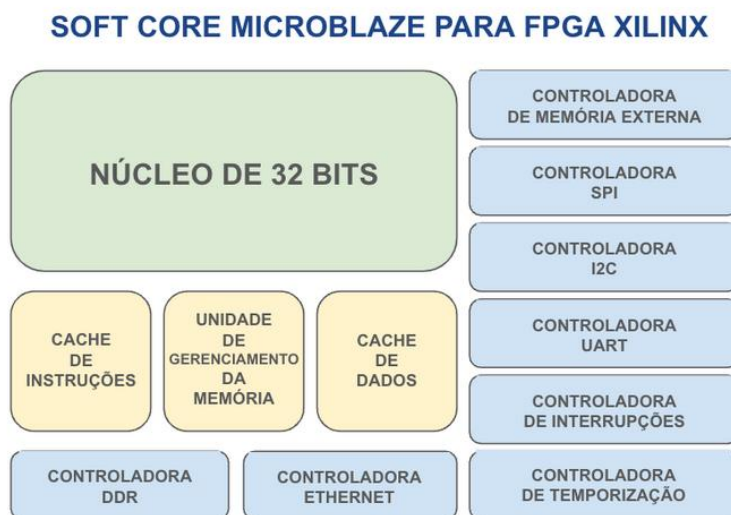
SOFT CORE MICROBLAZE PARA FPGA XILINX

NÚCLEO DE 32 BITS

CONTROLADORA DE MEMÓRIA EXTERNA

CONTROLADORA SPI

CONTROLADORA I2C

CACHE DE INSTRUÇÕES

UNIDADE DE GERENCIAMENTO DA MEMÓRIA

CACHE DE DADOS

CONTROLADORA UART

CONTROLADORA DE INTERRUPÇÕES

CONTROLADORA DDR

CONTROLADORA ETHERNET

CONTROLADORA DE TEMPORIZAÇÃO